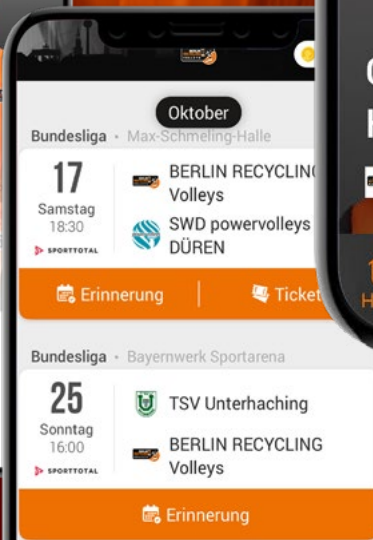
Oktober

Bundesliga • Max-Schmeling-Halle

17
Samstag
18:30
SPORTTOTAL

BERLIN RECYCLIN
Volleys

SWD powervolleys
DÜREN

Erinnerung

Ticket

Bundesliga • Bayernwerk Sportarena

25
Sonntag
16:00
SPORTTOTAL

TSV Unterhaching

BERLIN RECYCLING
Volleys

Erinnerung